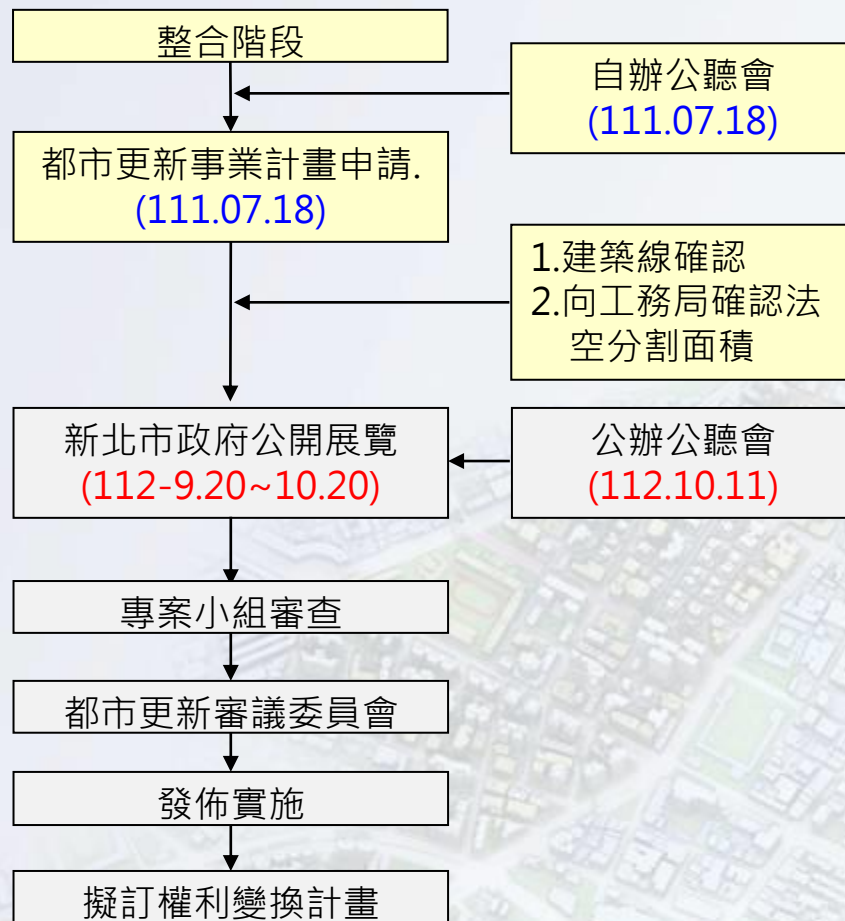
整合階段

自辦公聽會
(111.07.18)

都市更新事業計畫申請.
(111.07.18)

1.建築線確認
2.向工務局確認法空分割面積

新北市政府公開展覽
(112-9.20~10.20)

公辦公聽會
(112.10.11)

專案小組審查

都市更新審議委員會

發佈實施

擬訂權利變換計畫